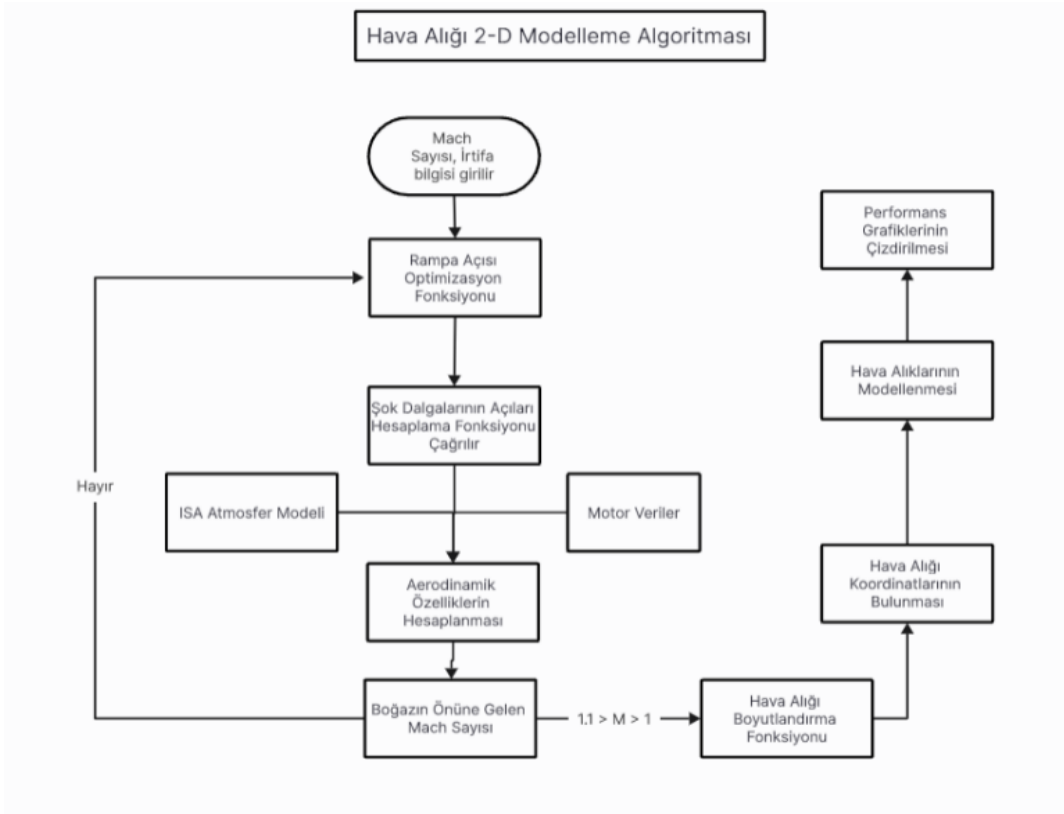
Hava Alığı 2-D Modelleme Algoritması

Mach Sayısı, İrtifa bilgisi girilir

Rampa Açısı Optimizasyon Fonksiyonu

Şok Dalgalarının Açıları Hesaplama Fonksiyonu Çağrılır

ISA Atmosfer Modeli

Motor Veriler

Aerodinamik Özelliklerin Hesaplanması

Boğazın Önüne Gelen Mach Sayısı

Hayır

$1.1 > M > 1$

Hava Alığı Boyutlandırma Fonksiyonu

Hava Alığı Koordinatlarının Bulunması

Hava Alıklarının Modellenmesi

Performans Grafiklerinin Çizdirilmesi